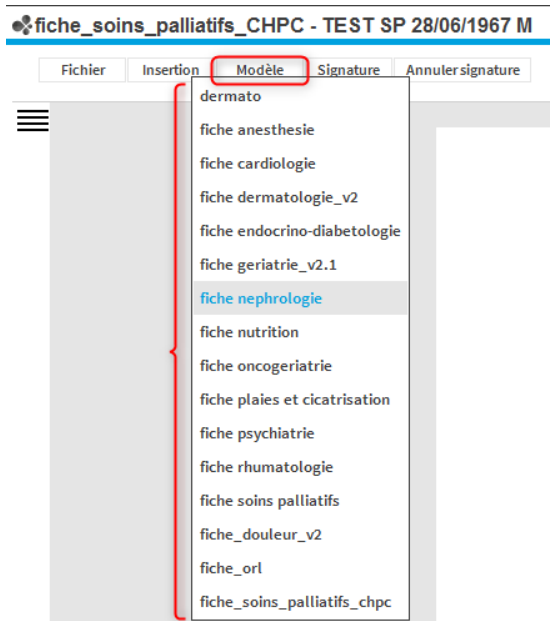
fiche_soins_palliatifs_CHPC - TEST SP 28/06/1967 M

Fichier Insertion Modèle Signature Annuler signature

dermato
fiche anesthesie
fiche cardiologie
fiche dermatologie_v2
fiche endocrino-diabetologie
fiche geriatrie_v2.1
fiche nephrologie
fiche nutrition
fiche oncogeriatrie
fiche plaies et cicatrisation
fiche psychiatrie
fiche rhumatologie
fiche soins palliatifs
fiche_douleur_v2
fiche_orl
fiche_soins_palliatifs_chpc